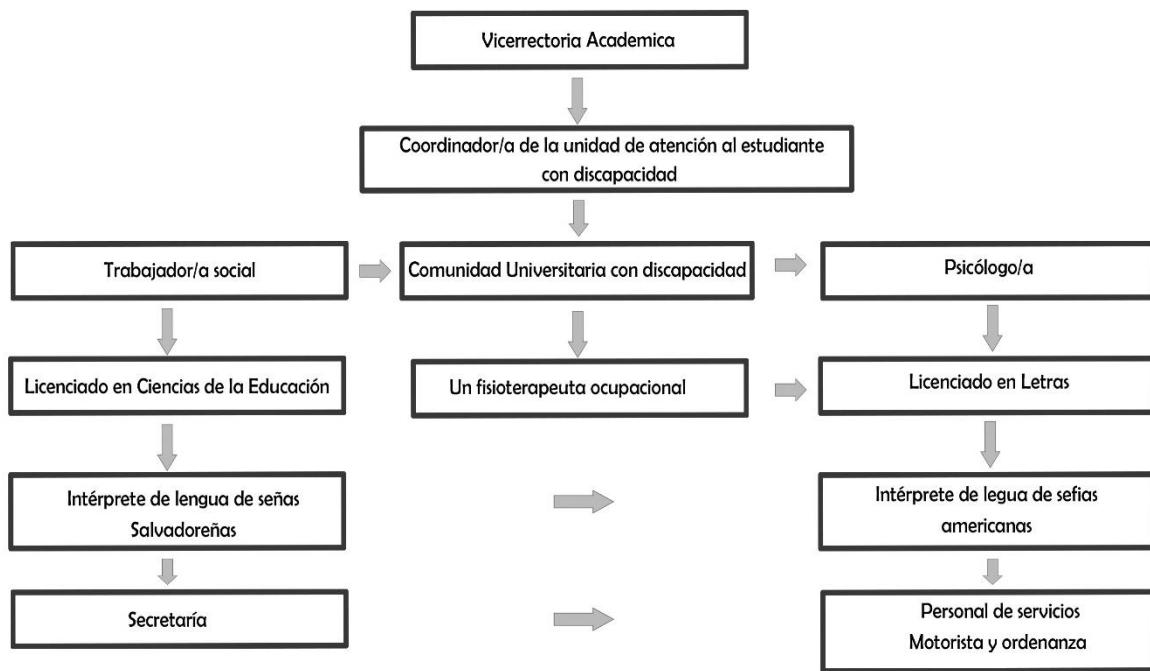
Vicerrectoria Academica

Coordinador/a de la unidad de atención al estudiante con discapacidad

Trabajador/a social

Comunidad Universitaria con discapacidad

Psicólogo/a

Licenciado en Ciencias de la Educación

Un fisioterapeuta ocupacional

Licenciado en Letras

Intérprete de lengua de señas Salvadoreñas

Intérprete de legua de sefias americanas

Secretaría

Personal de servicios Motorista y ordenanza